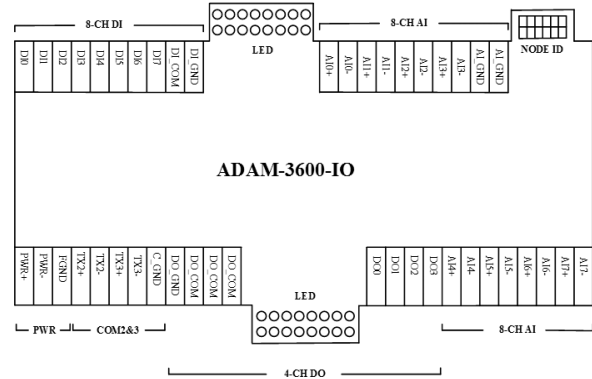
8-CH DI

DI0 DI1 DI2 DI3 DI4 DI5 DI6 DI7 DI_COM DI_GND

LED

8-CH AI

AI0+ AI0- AI1+ AI1- AI2+ AI2- AI3+ AI3- AI_GND AI_GND

NODE ID

ADAM-3600-IO

PWR+ PWR- FGND TX2+ TX2- TX3+ TX3- C_GND DO_GND DO_COM DO_COM DO_COM

LED

DO0 DO1 DO2 DO3 AI4+ AI4- AI5+ AI5- AI6+ AI6- AI7+ AI7-

PWR COM2&3

8-CH AI

4-CH DO